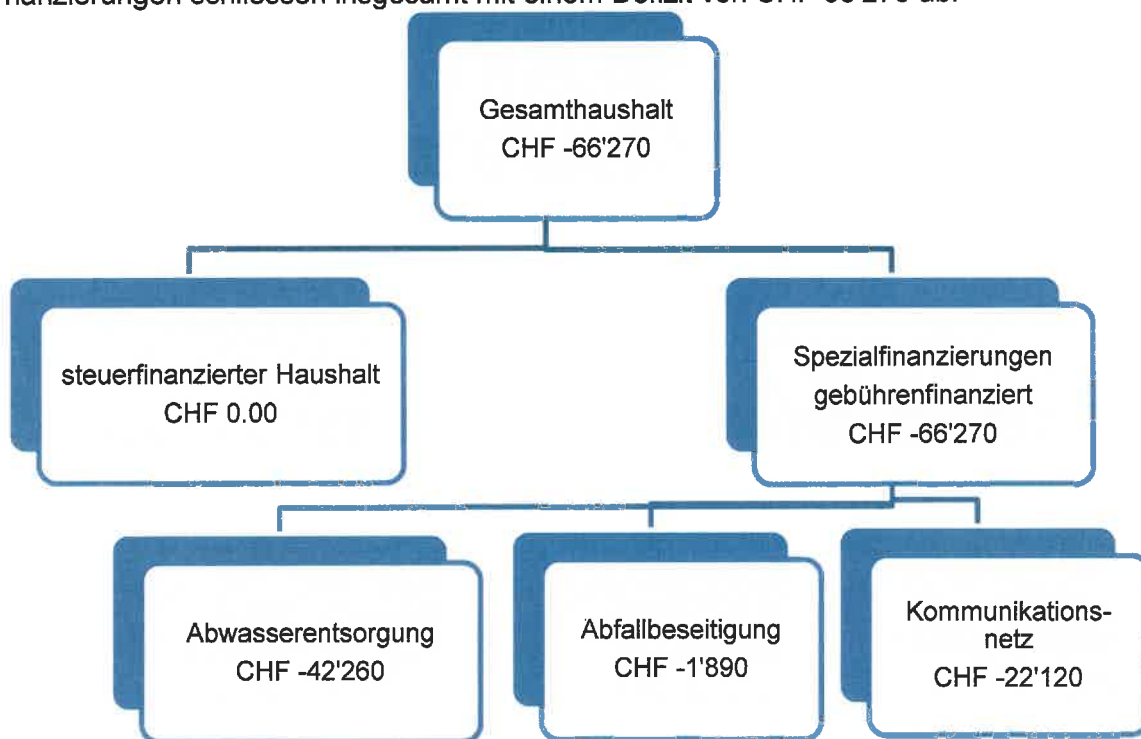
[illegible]nanzierungen schliessen insgesamt mit einem Defizit von CHF -66'270 ab.

Gesamthaushalt
CHF -66'270

steuerfinanzierter Haushalt
CHF 0.00

Spezialfinanzierungen gebührenfinanziert
CHF -66'270

Abwasserentsorgung
CHF -42'260

Abfallbeseitigung
CHF -1'890

Kommunikationsnetz
CHF -22'120